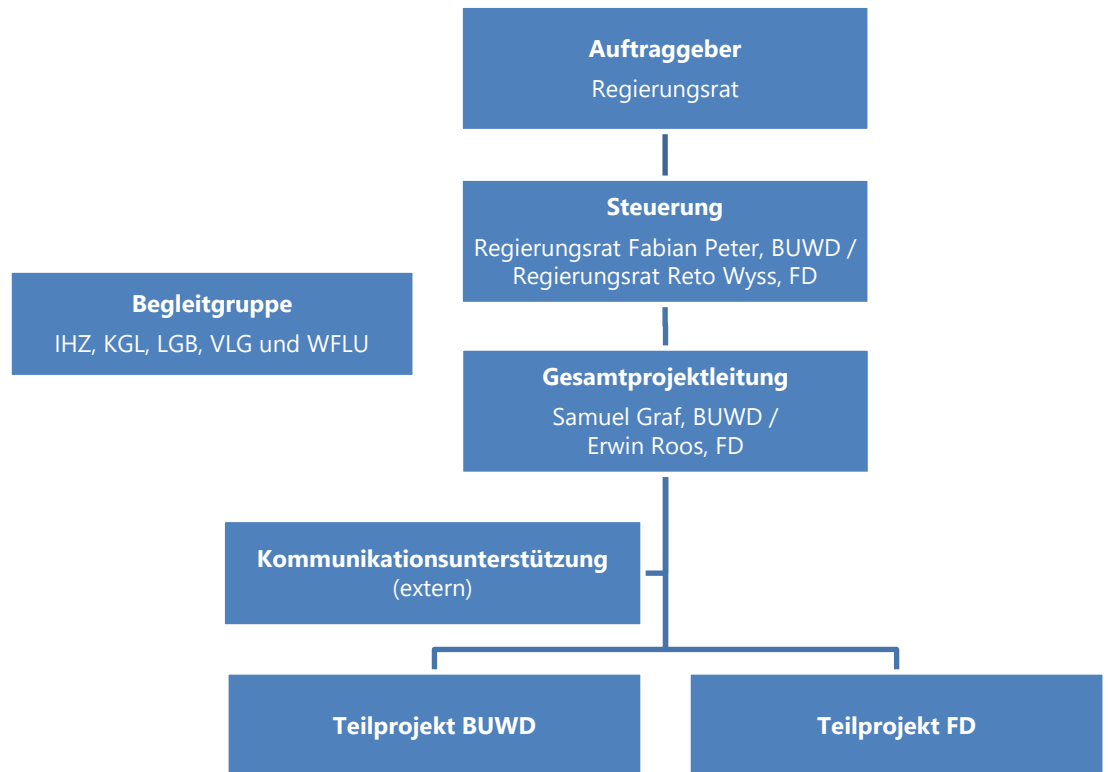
Auftraggeber
Regierungsrat

Steuerung
Regierungsrat Fabian Peter, BUWD / Regierungsrat Reto Wyss, FD

Begleitgruppe
IHZ, KGL, LGB, VLG und WFLU

Gesamtprojektleitung
Samuel Graf, BUWD / Erwin Roos, FD

Kommunikationsunterstützung
(extern)

Teilprojekt BUWD

Teilprojekt FD